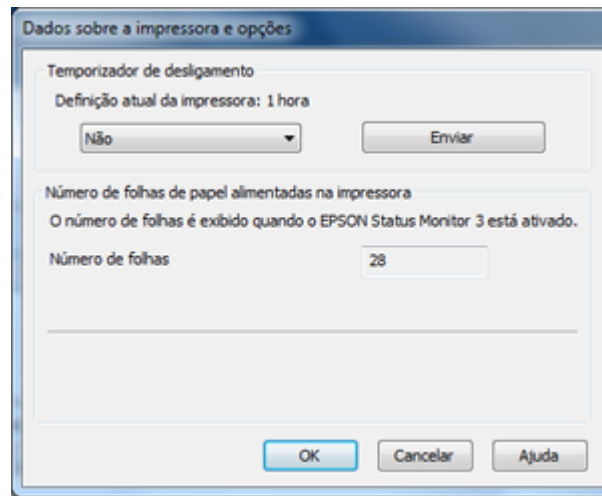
Dados sobre a impressora e opções

Temporizador de desligamento

Definição atual da impressora: 1 hora

Não

Enviar

Número de folhas de papel alimentadas na impressora

O número de folhas é exibido quando o EPSON Status Monitor 3 está ativado.

Número de folhas

28

OK

Cancelar

Ajuda